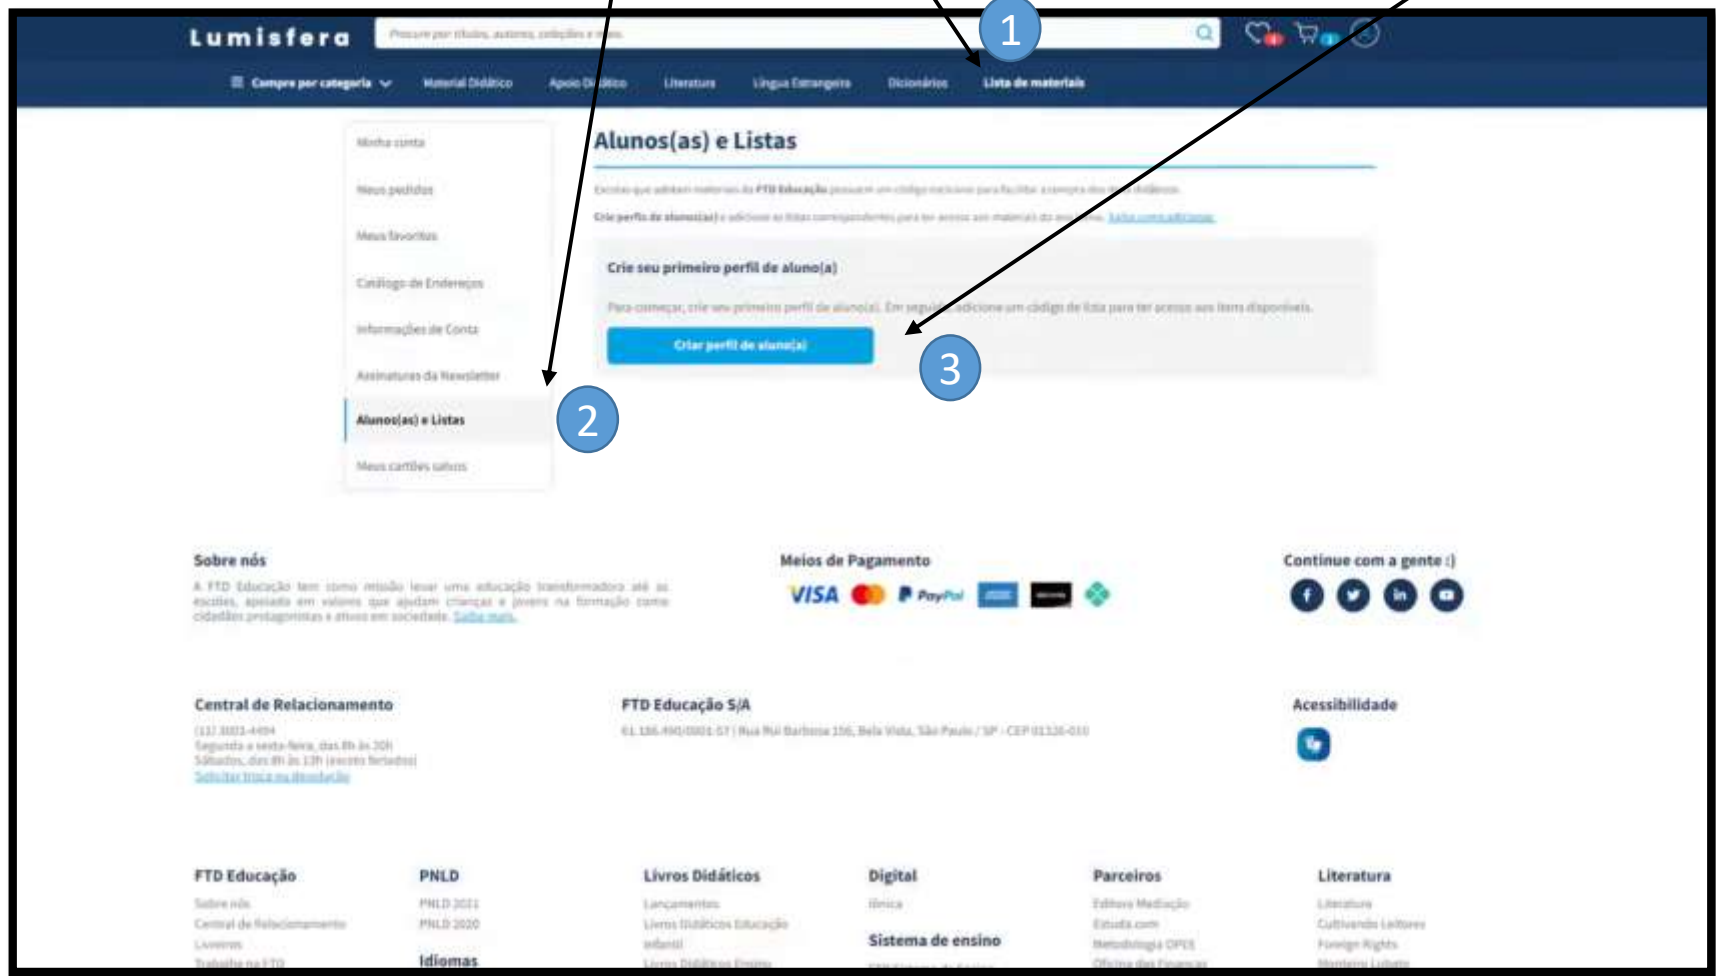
Lumisfera

Procure por títulos, autores, coleções e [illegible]

1

Compre por categoria

Material Didático

Apoio Di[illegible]dático

Literatura

Língua Estrangeira

Dicionários

Lista de materiais

Minha conta

Meus pedidos

Meus favoritos

Catálogo de Endereços

Informações de Conta

Assinaturas da Newsletter

Alunos(as) e Listas

Meus cartões salvos

2

Alunos(as) e Listas

Escolas que adotam materiais da FTD Educação possuem um código exclusivo para facilitar a compra dos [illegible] didáticos.

Crie perfis de aluno(a) e adicione as listas correspondentes para ter acesso aos materiais do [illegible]. Saiba como adicionar.

Crie seu primeiro perfil de aluno(a)

Para começar, crie seu primeiro perfil de aluno(a). Em seguida, adicione um código de lista para ter acesso aos itens disponíveis.

Criar perfil de aluno(a)

3

Sobre nós

A FTD Educação tem como missão levar uma educação transformadora até as escolas, apoiada em valores que ajudam crianças e jovens na formação como cidadãos protagonistas e ativos em sociedade. Saiba mais.

Meios de Pagamento

VISA PayPal

Continue com a gente :)

Central de Relacionamento

(11) 3003-4494
Segunda a sexta-feira, das 8h às 20h
Sábados, das 8h às 13h (exceto feriados)
Solicitar troca ou devolução

FTD Educação S/A

61.186.490/0001-57 | Rua Rui Barbosa 156, Bela Vista, São Paulo / SP - CEP 01326-010

Acessibilidade

FTD Educação
Sobre nós
Central de Relacionamento
Livreiros
Trabalhe na FTD

PNLD
PNLD 2021
PNLD 2020

Idiomas

Livros Didáticos
Lançamentos
Livros Didáticos Educação Infantil
Livros Didáticos Ensino

Digital
Ilimita

Sistema de ensino

Parceiros
Editora Mediação
Estuda.com
Metodologia OPEE
Oficina das Finanças

Literatura
Literatura
Cultivando Leitores
Foreign Rights
Monteiro Lobato